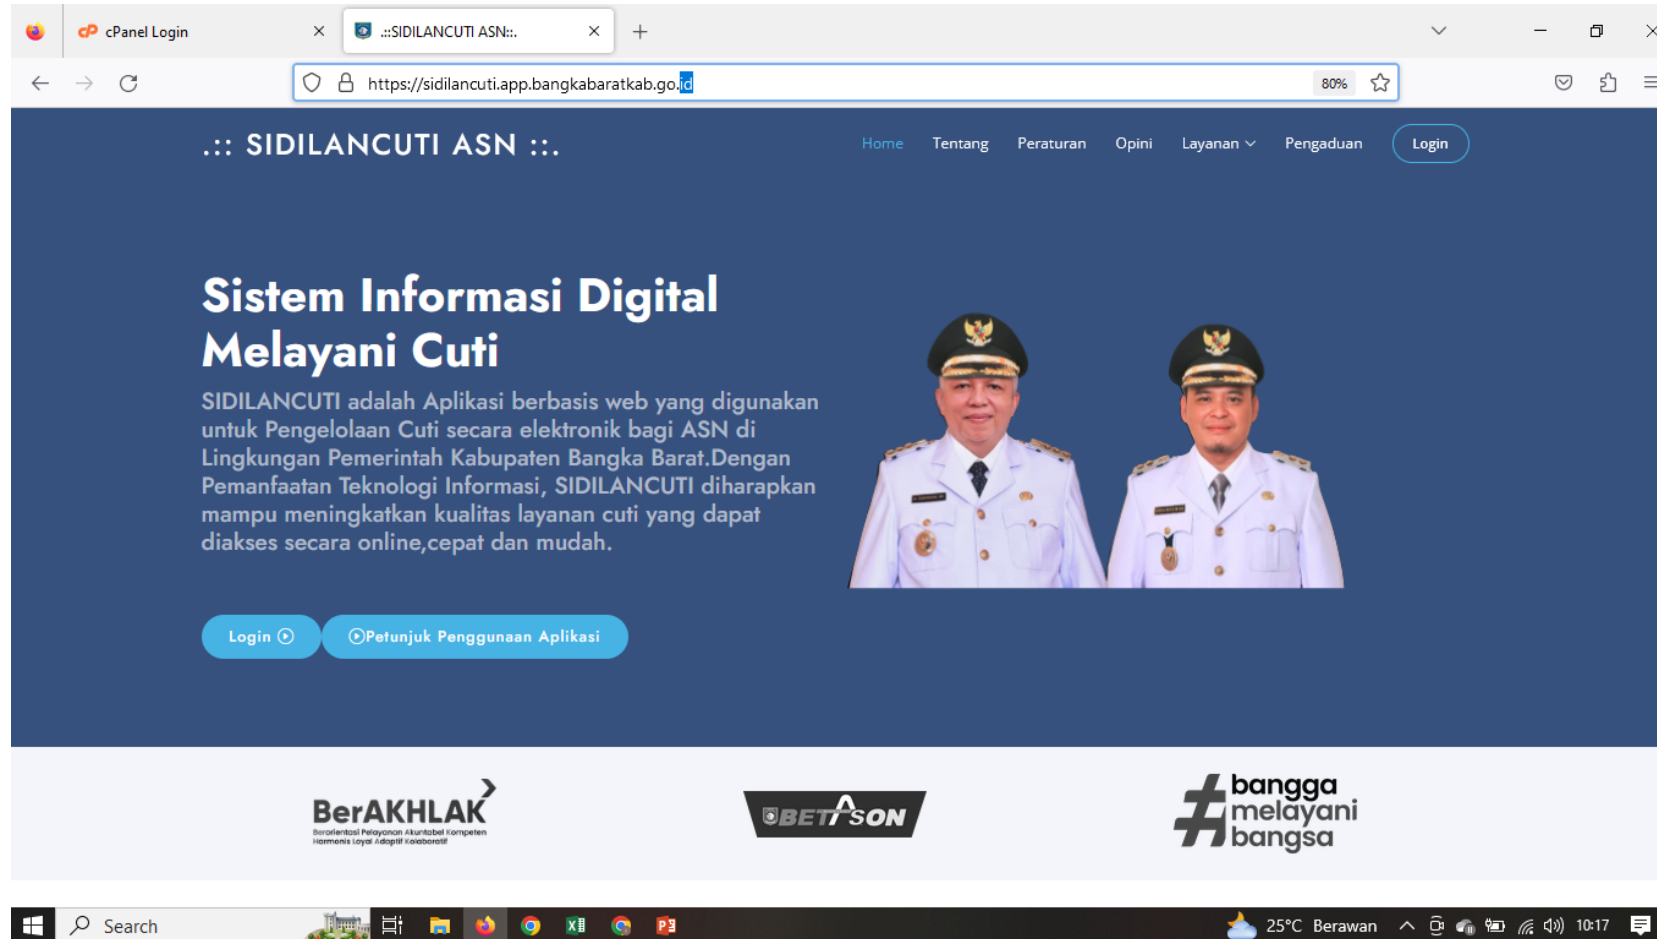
cPanel Login
.::SIDILANCUTI ASN::.
https://sidilancuti.app.bangkabaratkab.go.id
80%

.:: SIDILANCUTI ASN ::.

Home Tentang Peraturan Opini Layanan Pengaduan Login

Sistem Informasi Digital Melayani Cuti

SIDILANCUTI adalah Aplikasi berbasis web yang digunakan untuk Pengelolaan Cuti secara elektronik bagi ASN di Lingkungan Pemerintah Kabupaten Bangka Barat.Dengan Pemanfaatan Teknologi Informasi, SIDILANCUTI diharapkan mampu meningkatkan kualitas layanan cuti yang dapat diakses secara online,cepat dan mudah.

Login Petunjuk Penggunaan Aplikasi

BerAKHLAK
Berorientasi Pelayanan Akuntabel Kompeten Harmonis Loyal Adaptif Kolaboratif

BETASON

bangga melayani bangsa

Search
25°C Berawan
10:17